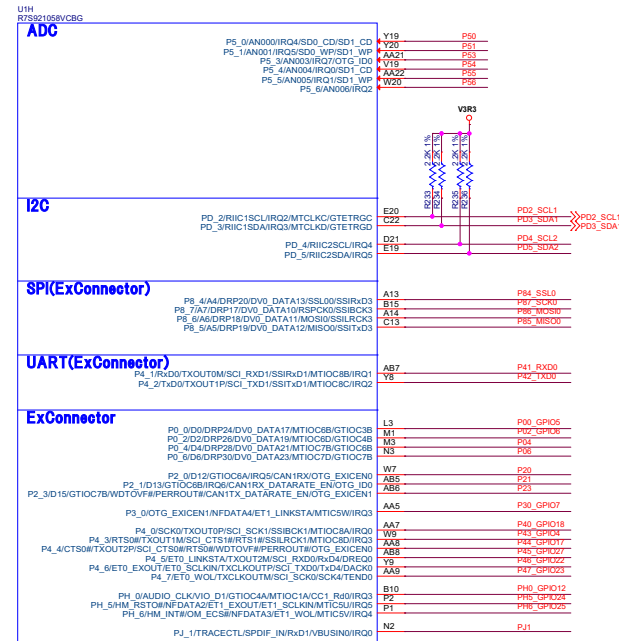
U1H
R7S921058VCBG

ADC

P5_0/AN000/IRQ4/SD0_CD/SD1_CD Y19 P50
P5_1/AN001/IRQ5/SD0_WP/SD1_WP Y20 P51
P5_3/AN003/IRQ7/OTG_ID0 AA21 P53
P5_4/AN004/IRQ0/SD1_CD V19 P54
P5_5/AN005/IRQ1/SD1_WP AA22 P55
P5_6/AN006/IRQ2 W20 P56

V3R3

R233 2K 1%
R234 2K 1%
R235 2K 1%
R236 2K 1%

I2C

E20 PD2_SCL1
PD_2/RIIC1SCL/IRQ2/MTCLKC/GTETRGC C22 PD3_SDA1
PD_3/RIIC1SDA/IRQ3/MTCLKD/GTETRGD
PD2_SCL1
PD3_SDA1
PD_4/RIIC2SCL/IRQ4 D21 PD4_SCL2
PD_5/RIIC2SDA/IRQ5 E19 PD5_SDA2

SPI(ExConnector)

A13 P84_SSL0
P8_4/A4/DRP20/DV0_DATA13/SSL00/SSIRxD3 B15 P87_SCK0
P8_7/A7/DRP17/DV0_DATA10/RSPCK0/SSIBCK3 A14 P86_MOSI0
P8_6/A6/DRP18/DV0_DATA11/MOSI0/SSILRCK3 C13 P85_MISO0
P8_5/A5/DRP19/DV0_DATA12/MISO0/SSITxD3

UART(ExConnector)

P4_1/RxD0/TXOUT0M/SCI_RXD1/SSIRxD1/MTIOC8B/IRQ1 AB7 P41_RXD0
P4_2/TxD0/TXOUT1P/SCI_TXD1/SSITxD1/MTIOC8C/IRQ2 Y8 P42_TXD0

ExConnector

L3 P00_GPIO5
P0_0/D0/DRP24/DV0_DATA17/MTIOC6B/GTIOC3B M1 P02_GPIO6
P0_2/D2/DRP26/DV0_DATA19/MTIOC6D/GTIOC4B M3 P04
P0_4/D4/DRP28/DV0_DATA21/MTIOC7B/GTIOC6B N3 P06
P0_6/D6/DRP30/DV0_DATA23/MTIOC7D/GTIOC7B

W7 P20
P2_0/D12/GTIOC6A/IRQ5/CAN1RX/OTG_EXICEN0 AB5 P21
P2_1/D13/GTIOC6B/IRQ6/CAN1RX_DATARATE_EN/OTG_ID0 AB6 P23
P2_3/D15/GTIOC7B/WDTOVF#/PERROUT#/CAN1TX_DATARATE_EN/OTG_EXICEN1

P3_0/OTG_EXICEN1/NFDATA4/ET1_LINKSTA/MTIC5W/IRQ3 AA5 P30_GPIO7

AA7 P40_GPIO18
P4_0/SCK0/TXOUT0P/SCI_SCK1/SSIBCK1/MTIOC8A/IRQ0 W9 P43_GPIO4
P4_3/RTS0#/TXOUT1M/SCI_CTS1#/SSILRCK1/MTIOC8D/IRQ3 AA8 P44_GPIO17
P4_4/CTS0#/TXOUT2P/SCI_CTS0#/RTS0#/WDTOVF#/PERROUT#/OTG_EXICEN0 AB8 P45_GPIO7
P4_5/ET0_LINKSTA/TXOUT2M/SCI_RXD0/RxD4/DREQ0 Y9 P46_GPIO22
P4_6/ET0_EXOUT/ET0_SCLKIN/TXCLKOUTP/SCI_TXD0/TxD4/DACK0 AA9 P47_GPIO23
P4_7/ET0_WOL/TXCLKOUTM/SCI_SCK0/SCK4/TEND0

B10 PH0_GPIO12
PH_0/AUDIO_CLK/VIO_D1/GTIOC4A/MTIOC1A/CC1_Rd0/IRQ3 P2 PH5_GPIO24
PH_5/HM_RSTO#/NFDATA2/ET1_EXOUT/ET1_SCLKIN/MTIC5U/IRQ5 P1 PH6_GPIO25
PH_6/HM_INT#/OM_ECS#/NFDATA3/ET1_WOL/MTIC5V/IRQ4

PJ_1/TRACECTL/SPDIF_IN/RxD1/VBUSIN0/IRQ0 N2 PJ1